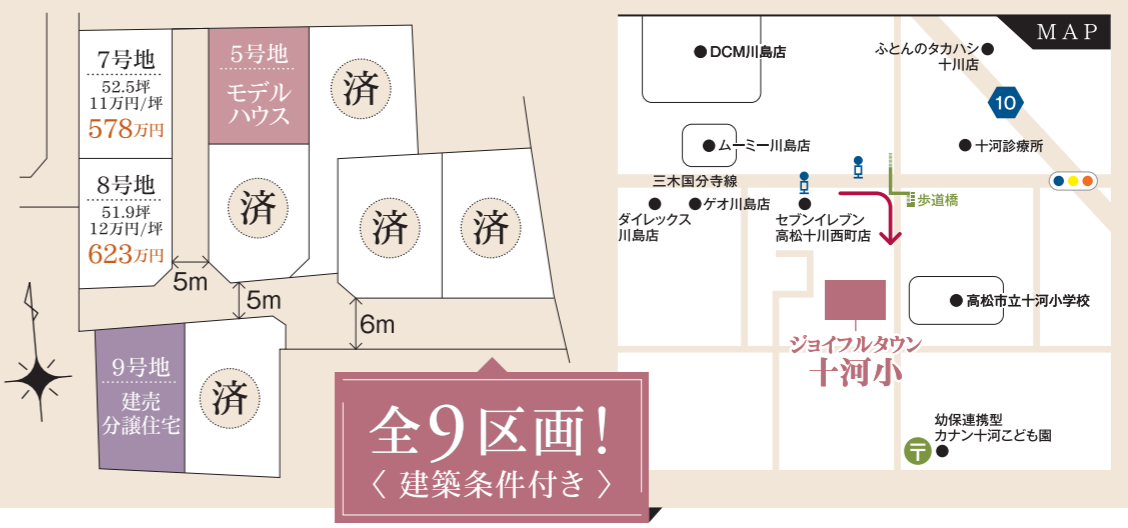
7号地
52.5坪
11万円/坪
578万円

8号地
51.9坪
12万円/坪
623万円

5号地
モデルハウス

済

済

済

済

5m

5m

6m

9号地
建売
分譲住宅

済

全9区画!
〈 建築条件付き 〉

MAP

DCM川島店

ふとんのタカハシ
十川店

10

ムーミー川島店

十河診療所

三木国分寺線

歩道橋

ダイレックス
川島店

ゲオ川島店

セブンイレブン
高松十川西町店

高松市立十河小学校

ジョイフルタウン
十河小

幼保連携型
カナン十河こども園